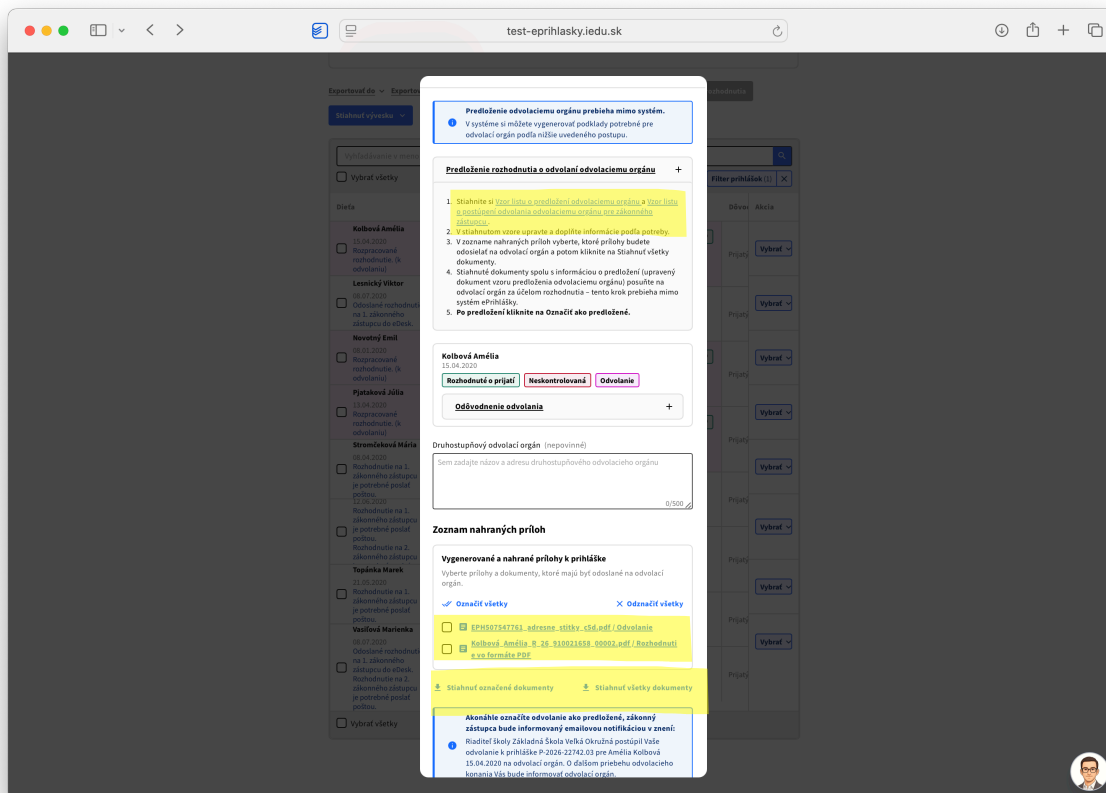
test-eprihlasky.iedu.sk

Predloženie odvolaciemu orgánu prebieha mimo systém.
V systéme si môžete vygenerovať podklady potrebné pre odvolací orgán podľa nižšie uvedeného postupu.

Predloženie rozhodnutia o odvolaní odvolaciemu orgánu +

1. Stiahnite si Vzor listu o predložení odvolania odvolaciemu orgánu a Vzor listu o postúpení odvolania odvolaciemu orgánu pre zákonného zástupcu.
2. V stiahnutom vzore upravte a doplňte informácie podľa potreby.
3. V zozname nahraných príloh vyberte, ktoré prílohy budete odosielať na odvolací orgán a potom kliknite na Stiahnuť všetky dokumenty.
4. Stiahnuté dokumenty spolu s informáciou o predložení (upravený dokument vzoru listu predloženia odvolaciemu orgánu) posuňte na odvolací orgán za účelom rozhodnutia – tento krok prebieha mimo systém ePrihlášky.
5. Po predložení kliknite na Označiť ako predložené.

Kolbová Amélia
15.04.2020
Rozhodnuté o prijatí | Neskontrolovaná | Odvolanie

Odôvodnenie odvolania +

Druhostupňový odvolací orgán (nepovinné)
Sem zadajte názov a adresu druhostupňového odvolacieho orgánu
0/500

Zoznam nahraných príloh

Vygenerované a nahrané prílohy k prihláške
Vyberte prílohy a dokumenty, ktoré majú byť odoslané na odvolací orgán.

Označiť všetky | Odznačiť všetky

EPH507547761_adresne_stitky_c5d.pdf / Odvolanie
Kolbová_Amélia_R_26_910021658_00002.pdf / Rozhodnutie vo formáte PDF

Stiahnuť označené dokumenty | Stiahnuť všetky dokumenty

Akonáhle označíte odvolanie ako predložené, zákonný zástupca bude informovaný emailovou notifikáciou v znení:
Riaditeľ školy Základná Škola Veľká Okružná postúpil Vaše odvolanie k prihláške P-2026-22742.03 pre Amélia Kolbová 15.04.2020 na odvolací orgán. O ďalšom priebehu odvolacieho konania Vás bude informovať odvolací orgán.

Exportovať do | Exportov | rozhodnutia
Stiahnuť vývesku
Vyhľadávanie | Filter prihlášok (1)
Vybrať všetky
Dieťa | Dôvod | Akcia
Kolbová Amélia 15.04.2020 Rozpracované rozhodnutie. (k odvolaniu) Prijatý Vybrať
Lesnický Viktor 08.07.2020 Odoslané rozhodnutie na 1. zákonnému zástupcu do eDesk. Prijatý Vybrať
Novotný Emil 08.01.2020 Rozpracované rozhodnutie. (k odvolaniu) Vybrať
Pjataková Júlia 13.04.2020 Rozpracované rozhodnutie. (k odvolaniu) Prijatý Vybrať
Stromčeková Mária 08.04.2020 Rozhodnutie na 1. zákonného zástupcu je potrebné poslať poštou. Prijatý Vybrať
12.06.2020 Rozhodnutie na 1. zákonného zástupcu je potrebné poslať poštou. Rozhodnutie na 2. zákonného zástupcu je potrebné poslať poštou. Prijatý Vybrať
Topánka Marek 21.05.2020 Rozhodnutie na 1. zákonného zástupcu je potrebné poslať poštou. Prijatý Vybrať
Vasiľová Marienka 08.07.2020 Odoslané rozhodnutie na 1. zákonného zástupcu do eDesk. Rozhodnutie na 2. zákonného zástupcu je potrebné poslať poštou. Prijatý Vybrať
Vybrať všetky